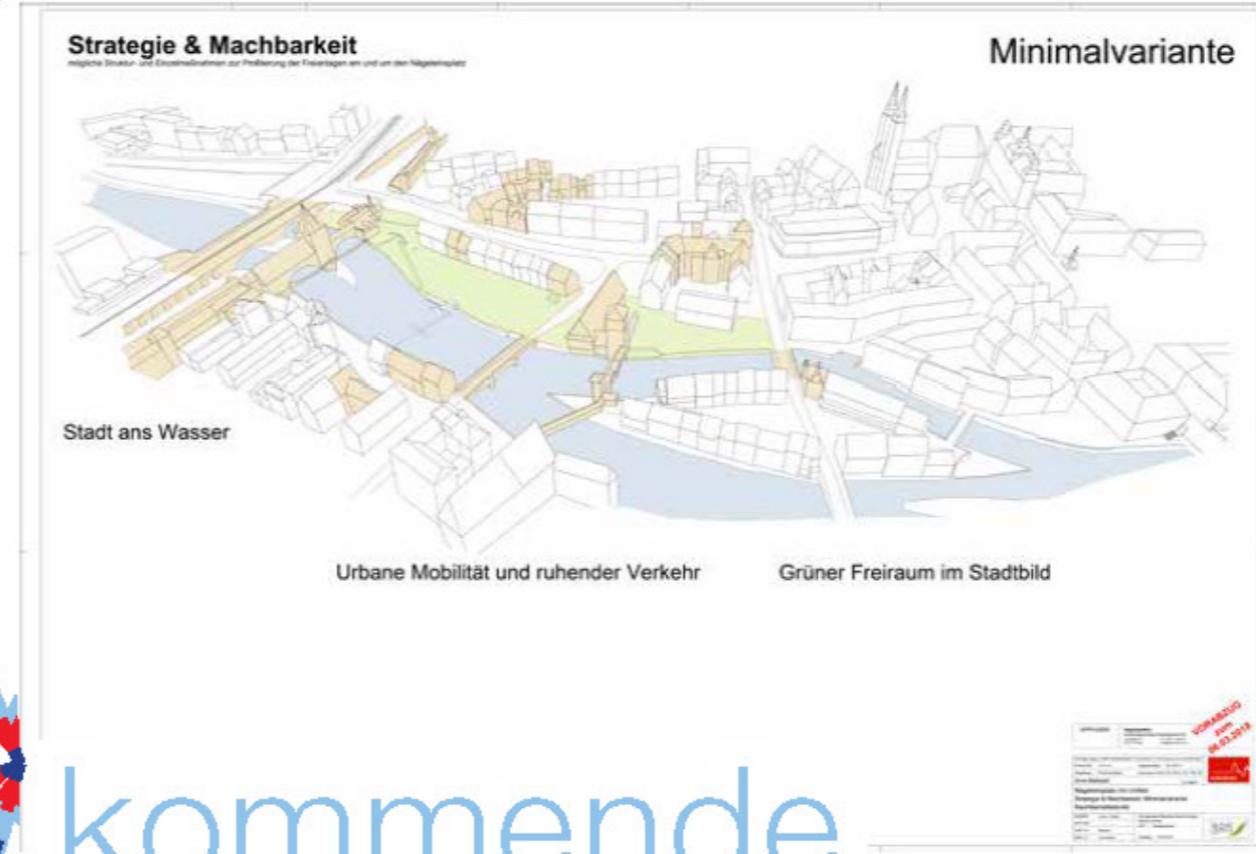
Strategie & Machbarkeit

mögliche Struktur- und Einzelmaßnahmen zur Profilierung der Freianlagen am und um den Nägeleinsplatz

Minimalvariante

Stadt ans Wasser

Urbane Mobilität und ruhender Verkehr

Grüner Freiraum im Stadtbild

VORABZUG vom 06.03.2018

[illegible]

kommende